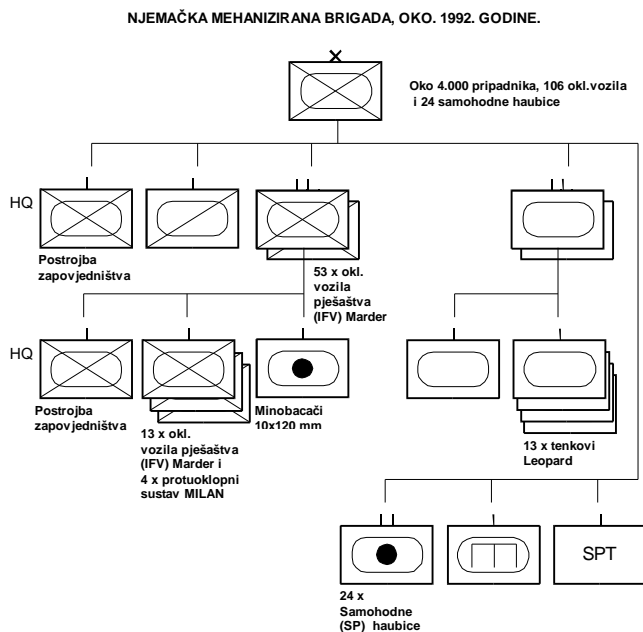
NJEMAČKA MEHANIZIRANA BRIGADA, OKO. 1992. GODINE.

X

Oko 4.000 pripadnika, 106 okl.vozila i 24 samohodne haubice

HQ

Postrojba zapovjedništva

53 x okl. vozila pješaštva (IFV) Marder

HQ

Postrojba zapovjedništva

13 x okl. vozila pješaštva (IFV) Marder i 4 x protuoklopni sustav MILAN

Minobacači 10x120 mm

13 x tenkovi Leopard

24 x Samohodne (SP) haubice

SPT